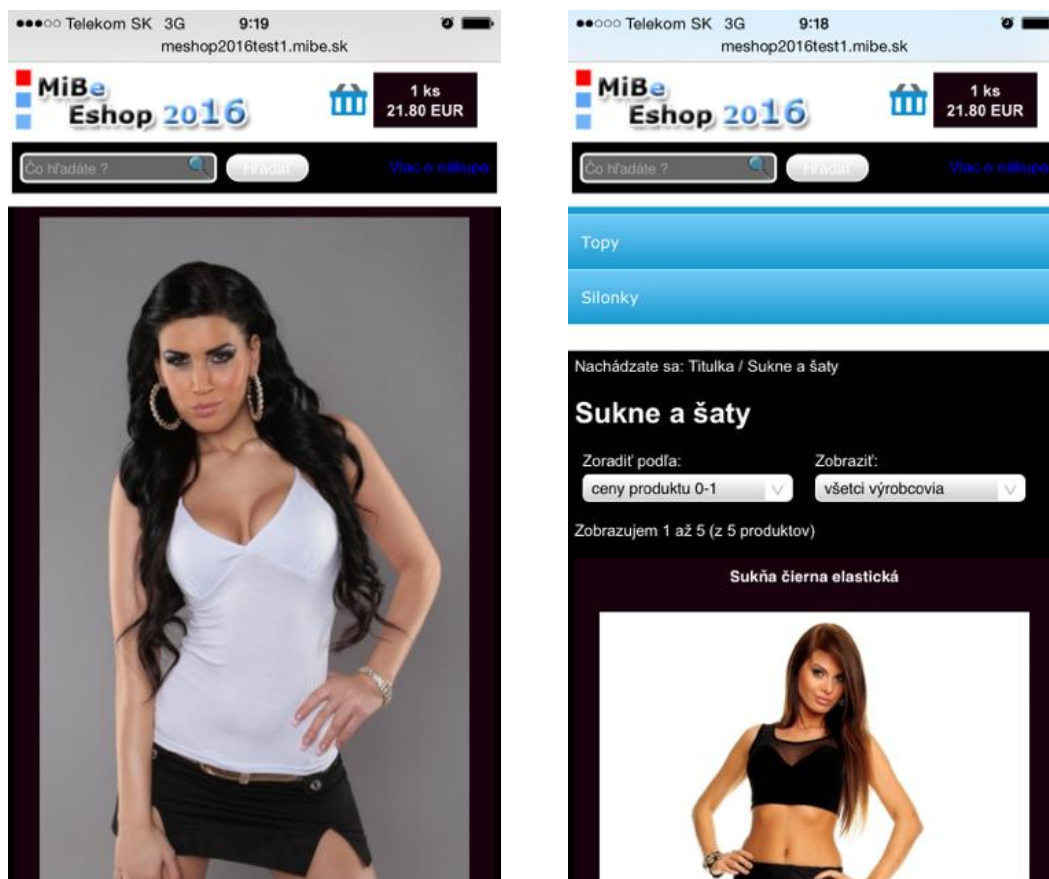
●●●○○ Telekom SK 3G 9:19
meshop2016test1.mibe.sk

MiBe Eshop 2016

1 ks
21.80 EUR

Čo hľadáte ?

Hľadať

Viac o nákupe

●●○○○ Telekom SK 3G 9:18
meshop2016test1.mibe.sk

MiBe Eshop 2016

1 ks
21.80 EUR

Čo hľadáte ?

Hľadať

Viac o nákupe

Topy

Silonky

Nachádzate sa: Titulka / Sukne a šaty

Sukne a šaty

Zoradiť podľa:
ceny produktu 0-1

Zobraziť:
všetci výrobcovia

Zobrazujem 1 až 5 (z 5 produktov)

Sukňa čierna elastická